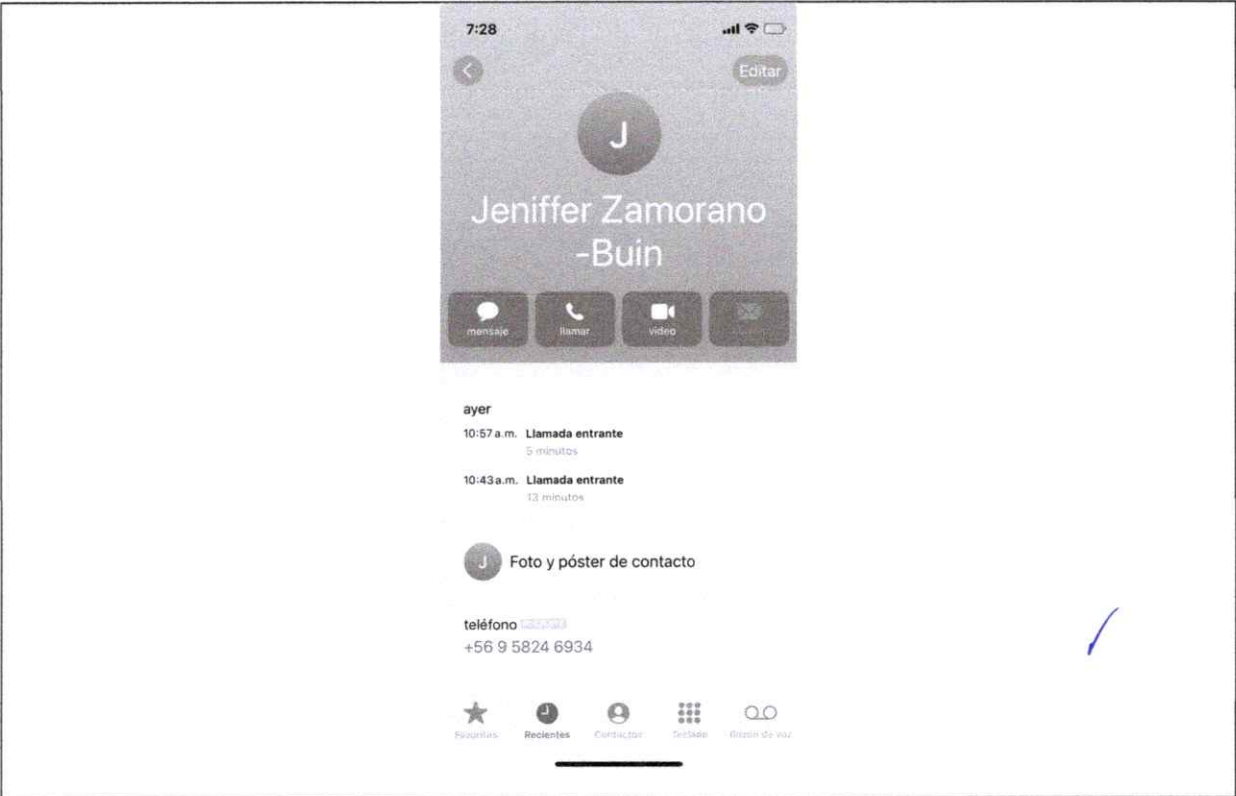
7:28

Editar

J

Jeniffer Zamorano -Buin

mensaje
llamar
video
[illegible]

ayer

10:57 a.m. Llamada entrante
5 minutos

10:43 a.m. Llamada entrante
13 minutos

J Foto y póster de contacto

teléfono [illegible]
+56 9 5824 6934

Favoritos
Recientes
Contactos
Teclado
Buzón de voz